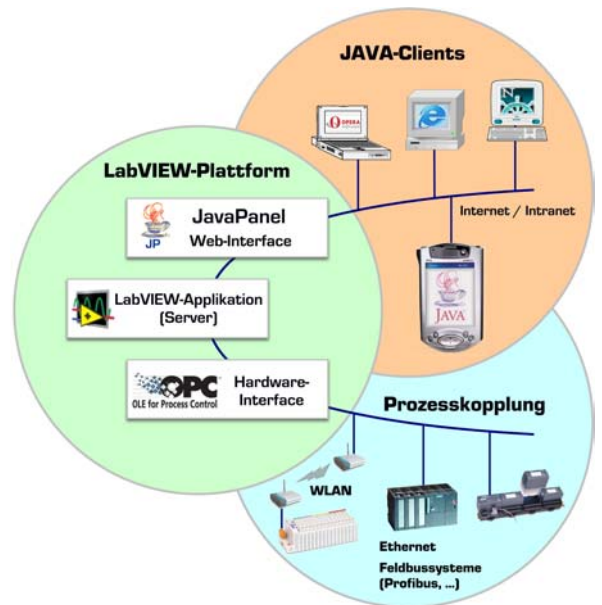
JAVA-Clients

OPERA

LabVIEW-Plattform

JavaPanel
Web-Interface

JP

Internet / Intranet

JAVA

LabVIEW-Applikation
(Server)

OPC
OLE for Process Control

Hardware-
Interface

Prozesskopplung

WLAN

Ethernet
Feldbussysteme
(Profibus, ...)